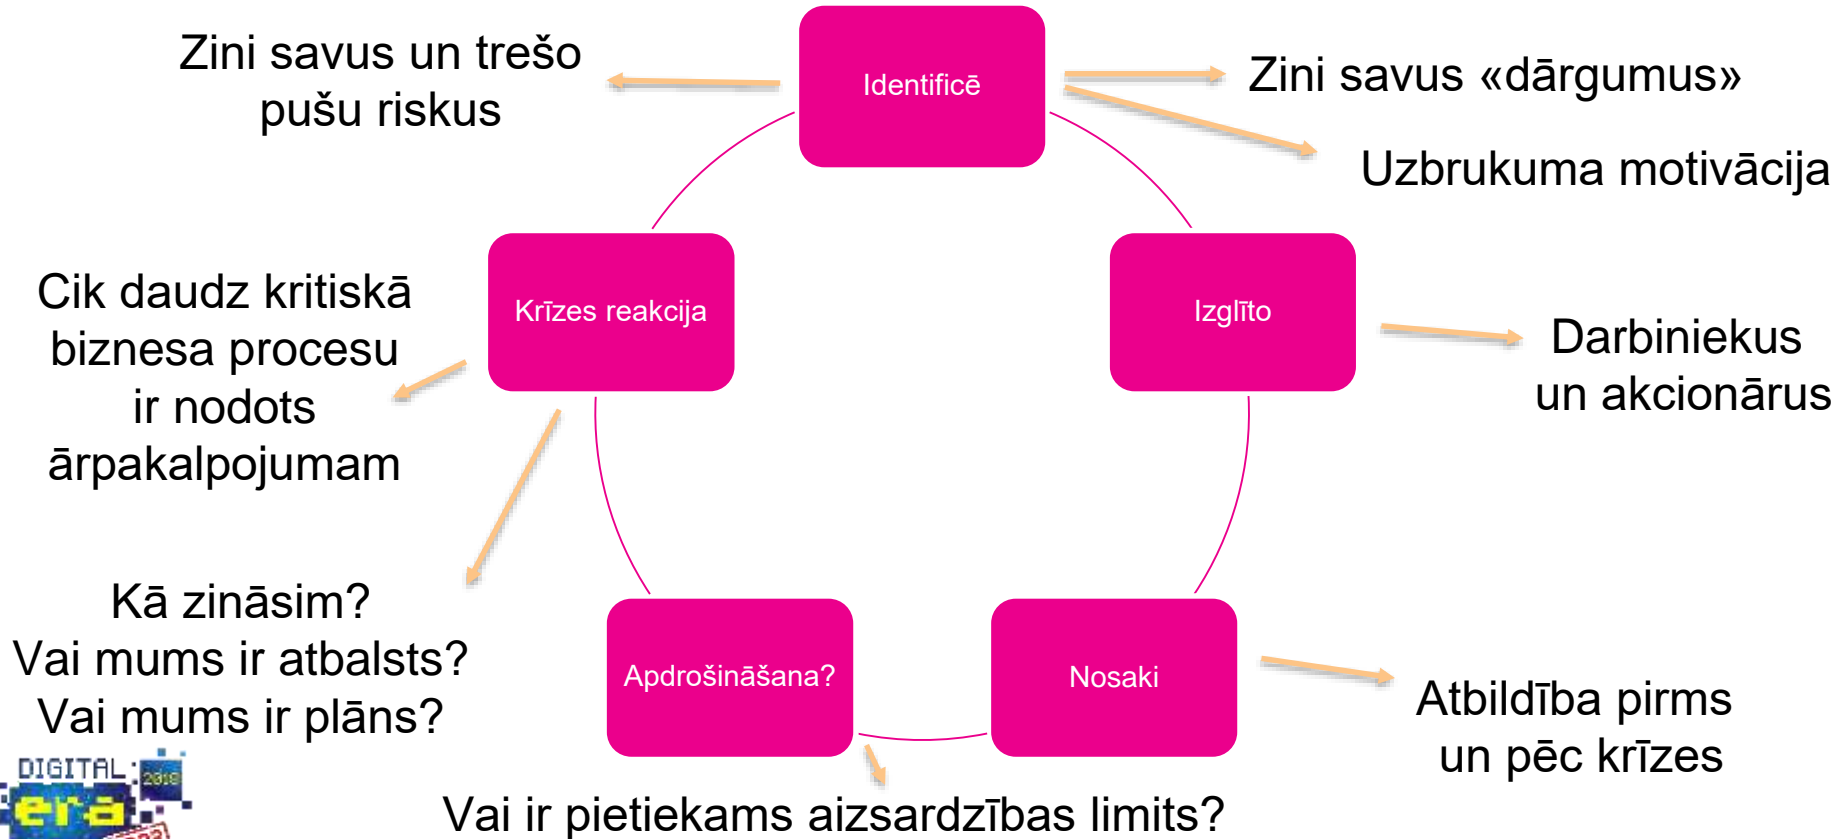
Identificē

Zini savus un trešo pušu riskus

Zini savus «dārgumus»

Uzbrukuma motivācija

Krīzes reakcija

Izglīto

Cik daudz kritiskā biznesa procesu ir nodots ārpakalpojumam

Darbiniekus un akcionārus

Kā zināsim?
Vai mums ir atbalsts?
Vai mums ir plāns?

Apdrošināšana?

Nosaki

Atbildība pirms un pēc krīzes

Vai ir pietiekams aizsardzības limits?

DIGITAL era 2018